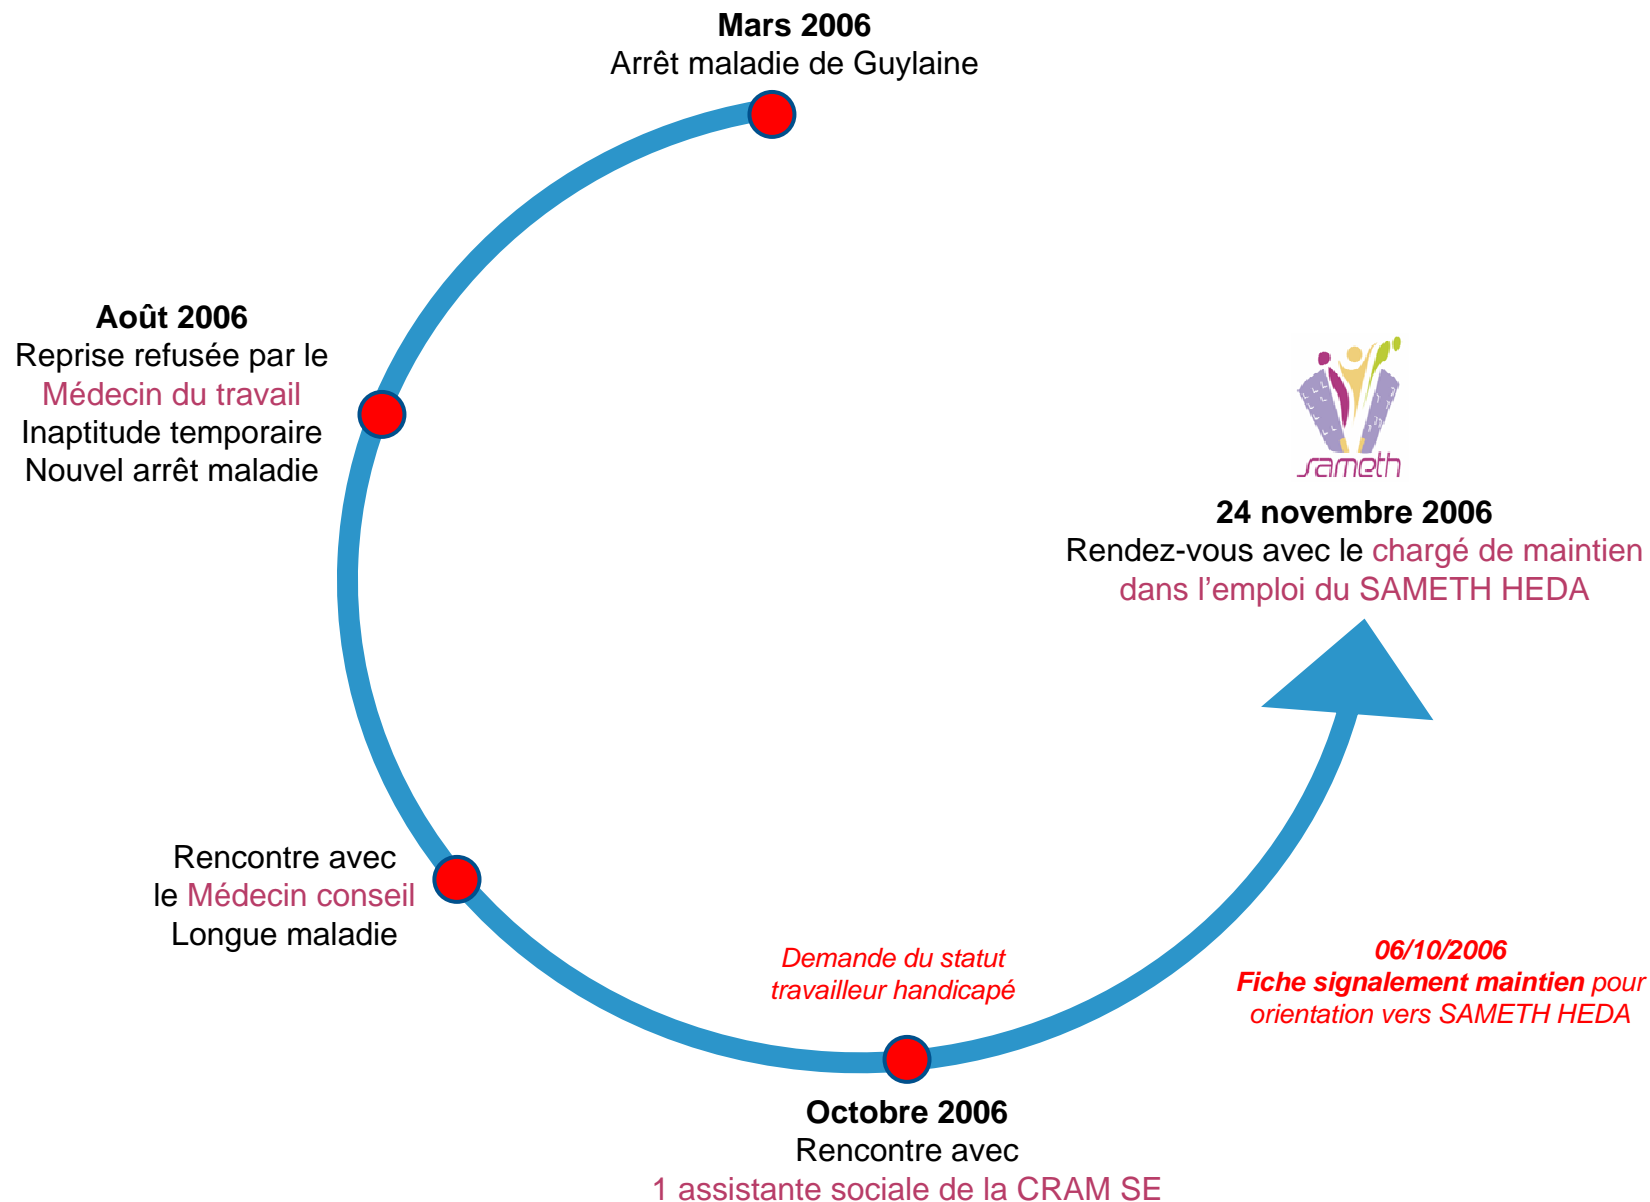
Mars 2006
Arrêt maladie de Guylaine

Août 2006
Reprise refusée par le
Médecin du travail
Inaptitude temporaire
Nouvel arrêt maladie

sameth

24 novembre 2006
Rendez-vous avec le chargé de maintien dans l'emploi du SAMETH HEDA

Rencontre avec
le Médecin conseil
Longue maladie

Demande du statut
travailleur handicapé

06/10/2006
Fiche signalement maintien pour orientation vers SAMETH HEDA

Octobre 2006
Rencontre avec
1 assistante sociale de la CRAM SE